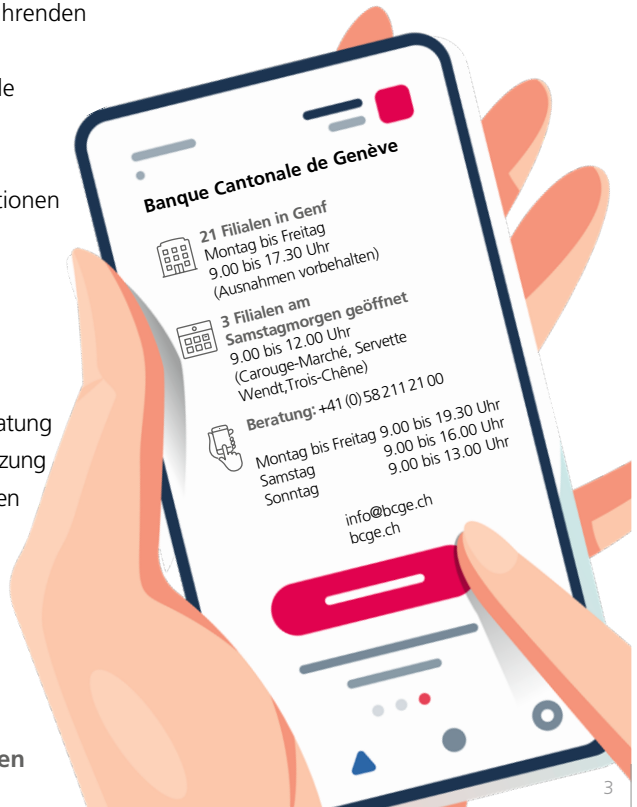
hrenden

le

tionen

atung

zung

en

en

Banque Cantonale de Genève

21 Filialen in Genf
Montag bis Freitag
9.00 bis 17.30 Uhr
(Ausnahmen vorbehalten)

3 Filialen am Samstagmorgen geöffnet
9.00 bis 12.00 Uhr
(Carouge-Marché, Servette Wendt,Trois-Chêne)

Beratung: +41 (0)58 211 21 00

Montag bis Freitag 9.00 bis 19.30 Uhr
Samstag 9.00 bis 16.00 Uhr
Sonntag 9.00 bis 13.00 Uhr

info@bcge.ch
bcge.ch

3